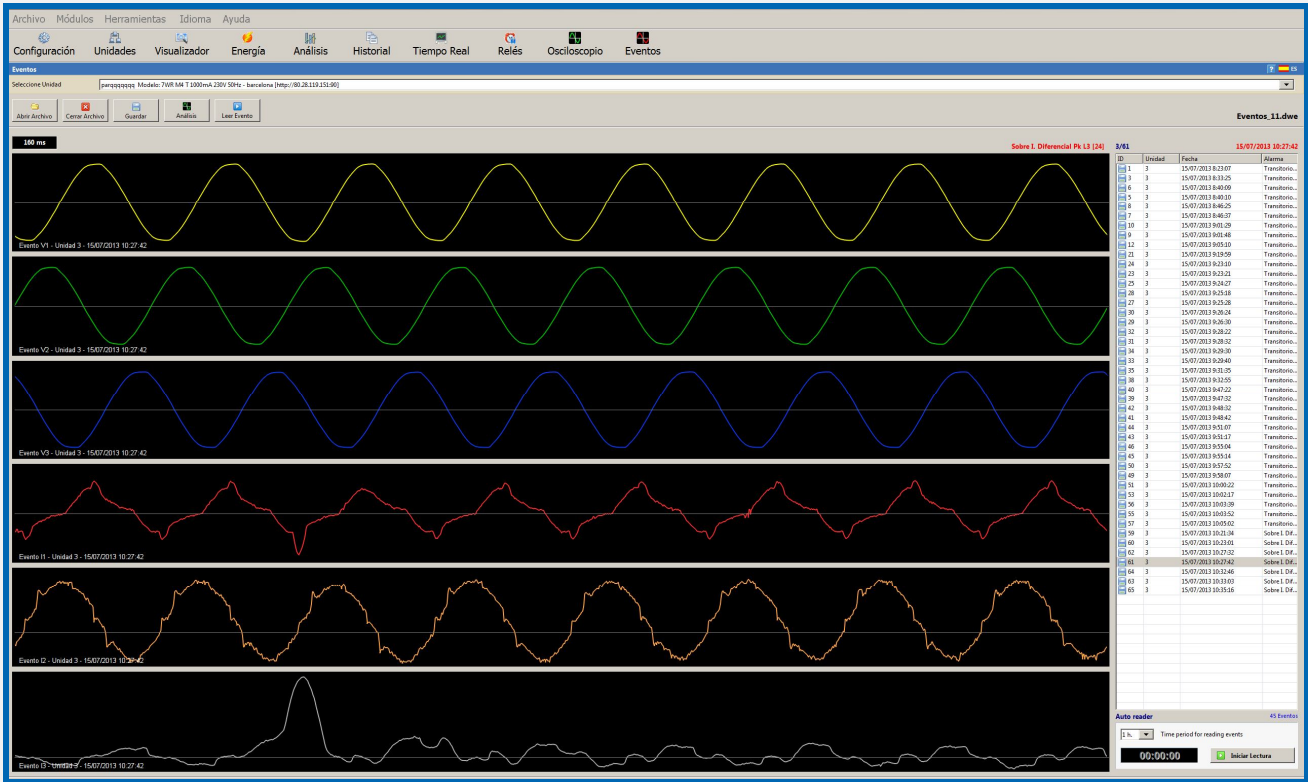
Archivo Módulos Herramientas Idioma Ayuda

Configuración Unidades Visualizador Energía Análisis Historial Tiempo Real Relés Osciloscopio Eventos

Eventos

ES

Seleccione Unidad parqqqqqq Modelo: 7WR M4 T 1000mA 230V 50Hz - barcelona [http://80.28.119.151:80]

Abrir Archivo Cerrar Archivo Guardar Análisis Leer Evento

Eventos_11.dwe

160 ms

Sobre I. Diferencial Pk L3 [24]

3/61

15/07/2013 10:27:42

Evento V1 - Unidad 3 - 15/07/2013 10:27:42

Evento V2 - Unidad 3 - 15/07/2013 10:27:42

Evento V3 - Unidad 3 - 15/07/2013 10:27:42

Evento I1 - Unidad 3 - 15/07/2013 10:27:42

Evento I2 - Unidad 3 - 15/07/2013 10:27:42

Evento I3 - Unidad 3 - 15/07/2013 10:27:42

| ID | Unidad | Fecha | Alarma |
|---|---|---|---|
| 1 | 3 | 15/07/2013 8:23:07 | Transitorio... |
| 3 | 3 | 15/07/2013 8:33:25 | Transitorio... |
| 6 | 3 | 15/07/2013 8:40:09 | Transitorio... |
| 5 | 3 | 15/07/2013 8:40:10 | Transitorio... |
| 8 | 3 | 15/07/2013 8:46:25 | Transitorio... |
| 7 | 3 | 15/07/2013 8:46:37 | Transitorio... |
| 10 | 3 | 15/07/2013 9:01:29 | Transitorio... |
| 9 | 3 | 15/07/2013 9:01:48 | Transitorio... |
| 12 | 3 | 15/07/2013 9:05:10 | Transitorio... |
| 21 | 3 | 15/07/2013 9:19:59 | Transitorio... |
| 24 | 3 | 15/07/2013 9:23:10 | Transitorio... |
| 23 | 3 | 15/07/2013 9:23:21 | Transitorio... |
| 25 | 3 | 15/07/2013 9:24:27 | Transitorio... |
| 28 | 3 | 15/07/2013 9:25:18 | Transitorio... |
| 27 | 3 | 15/07/2013 9:25:28 | Transitorio... |
| 30 | 3 | 15/07/2013 9:26:24 | Transitorio... |
| 29 | 3 | 15/07/2013 9:26:30 | Transitorio... |
| 32 | 3 | 15/07/2013 9:28:22 | Transitorio... |
| 31 | 3 | 15/07/2013 9:28:32 | Transitorio... |
| 34 | 3 | 15/07/2013 9:29:30 | Transitorio... |
| 33 | 3 | 15/07/2013 9:29:40 | Transitorio... |
| 35 | 3 | 15/07/2013 9:31:05 | Transitorio... |
| 38 | 3 | 15/07/2013 9:32:55 | Transitorio... |
| 40 | 3 | 15/07/2013 9:47:22 | Transitorio... |
| 39 | 3 | 15/07/2013 9:47:32 | Transitorio... |
| 42 | 3 | 15/07/2013 9:48:32 | Transitorio... |
| 41 | 3 | 15/07/2013 9:48:42 | Transitorio... |
| 44 | 3 | 15/07/2013 9:51:07 | Transitorio... |
| 43 | 3 | 15/07/2013 9:51:17 | Transitorio... |
| 46 | 3 | 15/07/2013 9:55:04 | Transitorio... |
| 45 | 3 | 15/07/2013 9:55:14 | Transitorio... |
| 50 | 3 | 15/07/2013 9:57:52 | Transitorio... |
| 49 | 3 | 15/07/2013 9:58:07 | Transitorio... |
| 51 | 3 | 15/07/2013 10:00:22 | Transitorio... |
| 53 | 3 | 15/07/2013 10:02:17 | Transitorio... |
| 56 | 3 | 15/07/2013 10:03:39 | Transitorio... |
| 55 | 3 | 15/07/2013 10:03:52 | Transitorio... |
| 57 | 3 | 15/07/2013 10:05:02 | Transitorio... |
| 59 | 3 | 15/07/2013 10:21:34 | Sobre I. Dif... |
| 60 | 3 | 15/07/2013 10:23:01 | Sobre I. Dif... |
| 62 | 3 | 15/07/2013 10:27:32 | Sobre I. Dif... |
| 61 | 3 | 15/07/2013 10:27:42 | Sobre I. Dif... |
| 64 | 3 | 15/07/2013 10:32:46 | Sobre I. Dif... |
| 63 | 3 | 15/07/2013 10:33:03 | Sobre I. Dif... |
| 65 | 3 | 15/07/2013 10:35:16 | Sobre I. Dif... |

Auto reader 45 Eventos

1 h. Time period for reading events

00:00:00 Iniciar Lectura